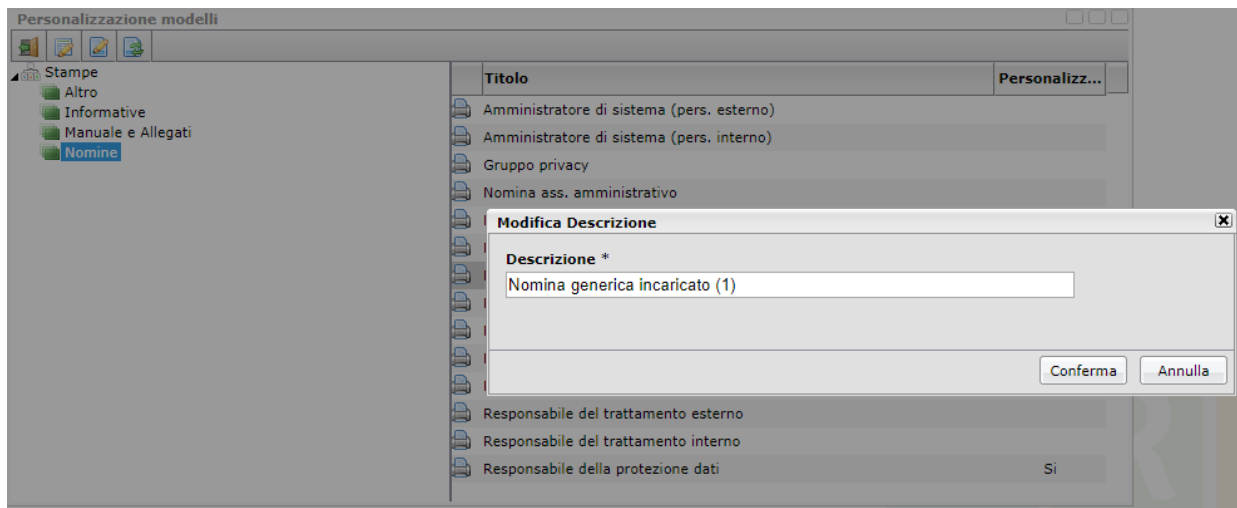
Personalizzazione modelli

Stampe
Altro
Informative
Manuale e Allegati
Nomine

| Titolo | Personalizz... |
|---|---|
| Amministratore di sistema (pers. esterno) | |
| Amministratore di sistema (pers. interno) | |
| Gruppo privacy | |
| Nomina ass. amministrativo | |
| Responsabile del trattamento esterno | |
| Responsabile del trattamento interno | |
| Responsabile della protezione dati | Si |

Modifica Descrizione
Descrizione *
Nomina generica incaricato (1)
Conferma
Annulla